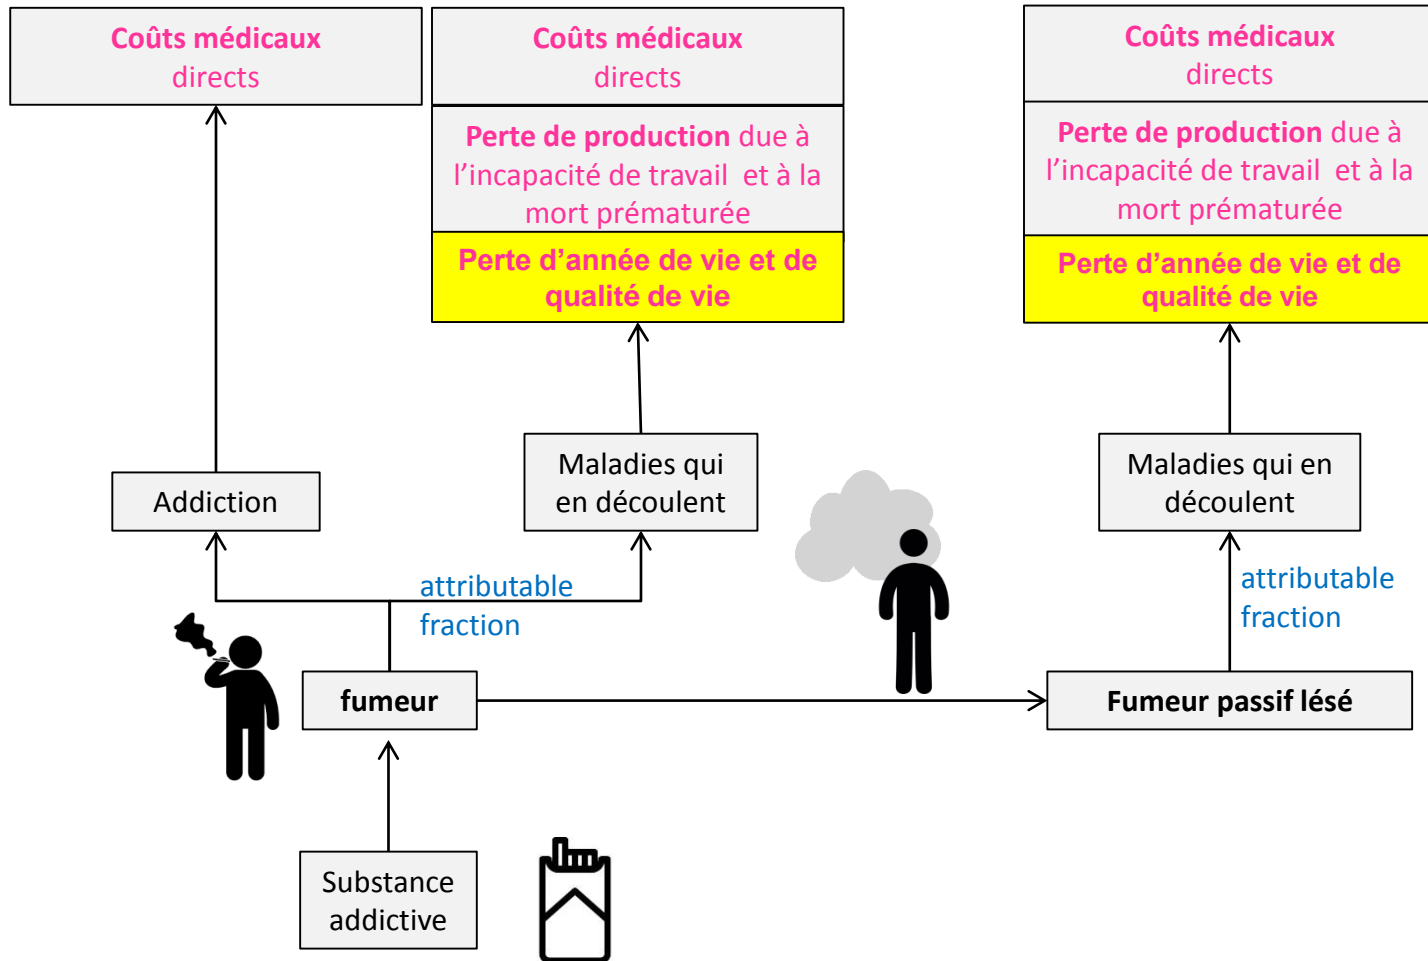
Coûts médicaux directs

Coûts médicaux directs

Perte de production due à l'incapacité de travail et à la mort prématurée

Perte d'année de vie et de qualité de vie

Coûts médicaux directs

Perte de production due à l'incapacité de travail et à la mort prématurée

Perte d'année de vie et de qualité de vie

Addiction

Maladies qui en découlent

Maladies qui en découlent

attributable fraction

attributable fraction

fumeur

Fumeur passif lésé

Substance addictive